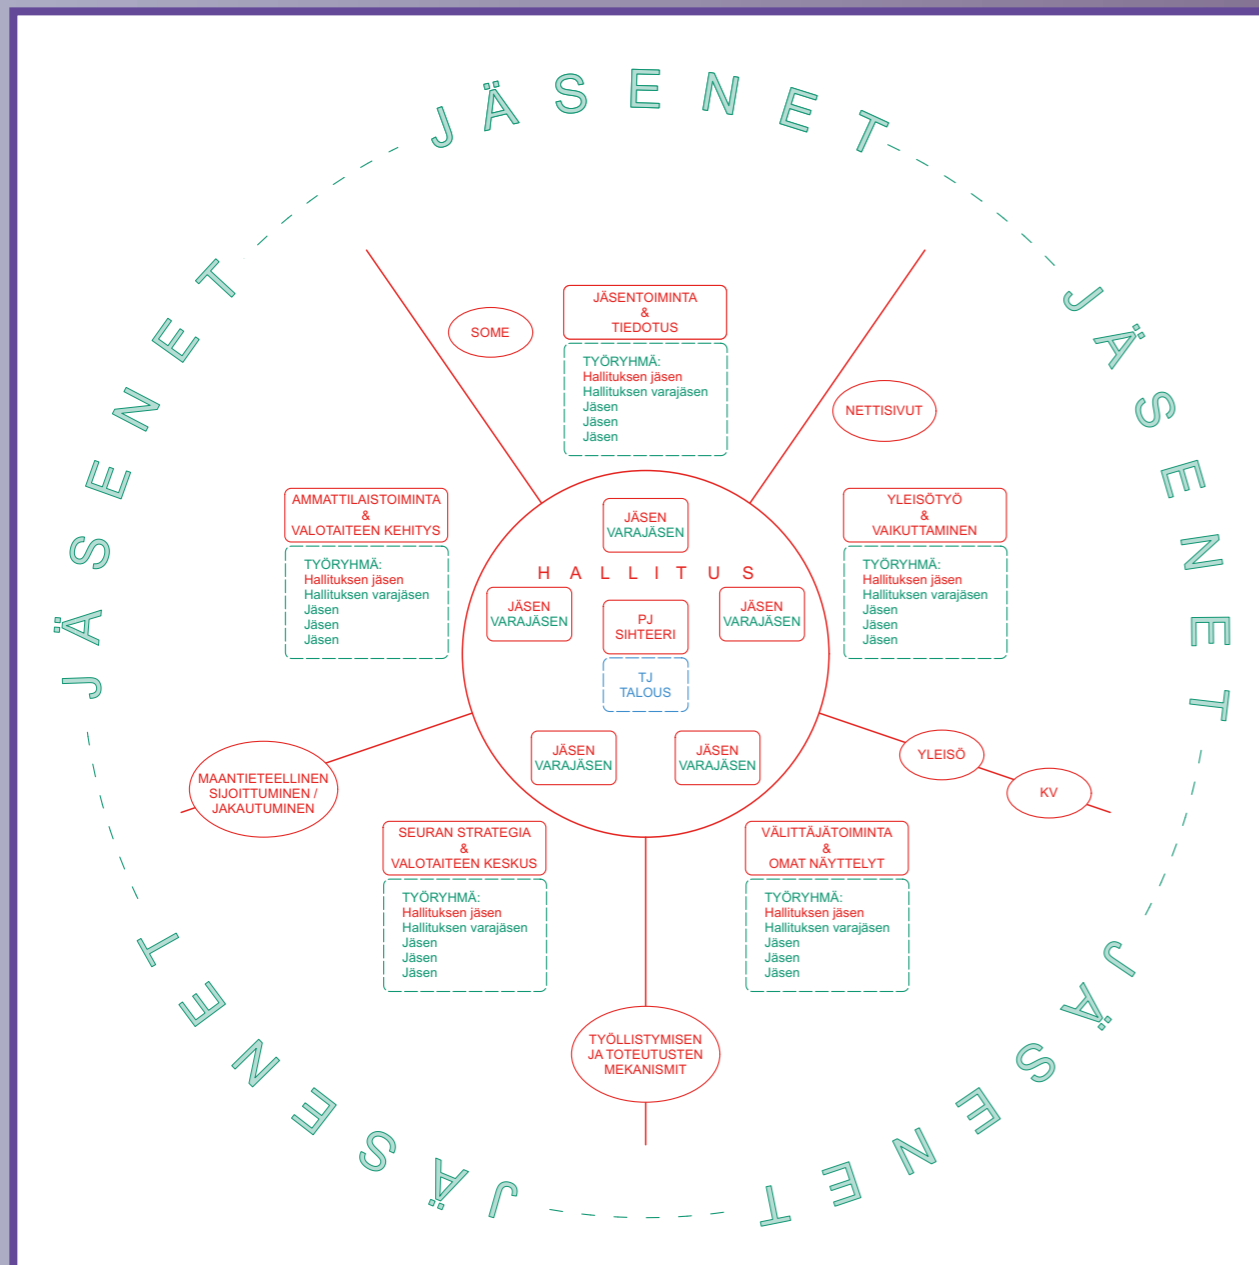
JÄSENET

JÄSENET

JÄSENET

JÄSENET

JÄSENET

SOME

JÄSENTOIMINTA
&
TIEDOTUS

TYÖRYHMÄ:
Hallituksen jäsen
Hallituksen varajäsen
Jäsen
Jäsen
Jäsen

NETTISIVUT

AMMATTILAISTOIMINTA
&
VALOTAITEEN KEHITYS

TYÖRYHMÄ:
Hallituksen jäsen
Hallituksen varajäsen
Jäsen
Jäsen
Jäsen

JÄSEN
VARAJÄSEN

HALLITUS

JÄSEN
VARAJÄSEN

PJ
SIHTEERI

JÄSEN
VARAJÄSEN

TJ
TALOUS

YLEISÖTYÖ
&
VAIKUTTAMINEN

TYÖRYHMÄ:
Hallituksen jäsen
Hallituksen varajäsen
Jäsen
Jäsen
Jäsen

JÄSEN
VARAJÄSEN

JÄSEN
VARAJÄSEN

YLEISÖ

KV

MAANTIETEELLINEN
SIJOITTUMINEN /
JAKAUTUMINEN

SEURAN STRATEGIA
&
VALOTAITEEN KESKUS

TYÖRYHMÄ:
Hallituksen jäsen
Hallituksen varajäsen
Jäsen
Jäsen
Jäsen

VÄLITTÄJÄTOIMINTA
&
OMAT NÄYTTELYT

TYÖRYHMÄ:
Hallituksen jäsen
Hallituksen varajäsen
Jäsen
Jäsen
Jäsen

TYÖLLISTYMISEN
JA TOTEUTUSTEN
MEKANISMIT